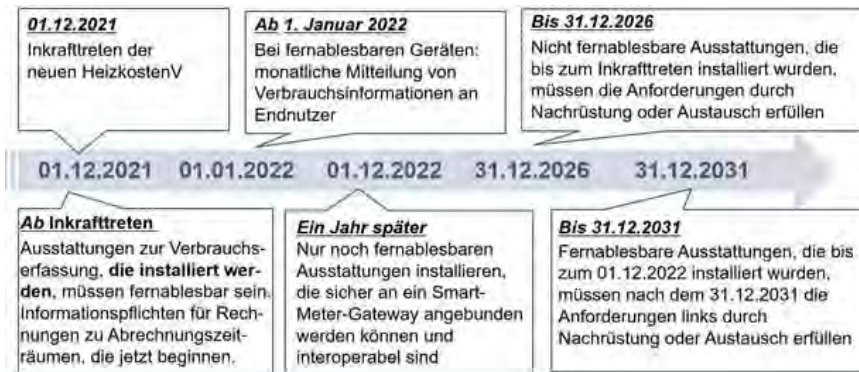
01.12.2021
Inkrafttreten der neuen HeizkostenV

Ab 1. Januar 2022
Bei fernablesbaren Geräten: monatliche Mitteilung von Verbrauchsinformationen an Endnutzer

Bis 31.12.2026
Nicht fernablesbare Ausstattungen, die bis zum Inkrafttreten installiert wurden, müssen die Anforderungen durch Nachrüstung oder Austausch erfüllen

01.12.2021 01.01.2022 01.12.2022 31.12.2026 31.12.2031

Ab Inkrafttreten
Ausstattungen zur Verbrauchserfassung, **die installiert werden**, müssen fernablesbar sein. Informationspflichten für Rechnungen zu Abrechnungszeiträumen, die jetzt beginnen.

Ein Jahr später
Nur noch fernablesbaren Ausstattungen installieren, die sicher an ein Smart-Meter-Gateway angebunden werden können und interoperabel sind

Bis 31.12.2031
Fernablesbare Ausstattungen, die bis zum 01.12.2022 installiert wurden, müssen nach dem 31.12.2031 die Anforderungen links durch Nachrüstung oder Austausch erfüllen